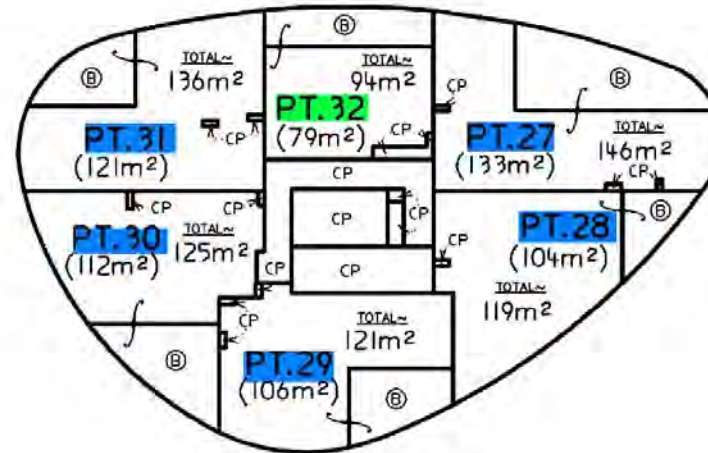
Ⓑ

TOTAL~
94m²

PT.32
(79m²)

CP

CP

TOTAL~
136m²

Ⓑ

PT.31
(121m²)

CP

Ⓑ

PT.27
(133m²)

TOTAL~
146m²

CP

CP

CP

CP

CP

CP

Ⓑ

PT.28
(104m²)

CP

PT.30
(112m²)

TOTAL~
125m²

CP

CP

CP

TOTAL~
119m²

CP

TOTAL~
121m²

Ⓑ

PT.29
(106m²)

Ⓑ